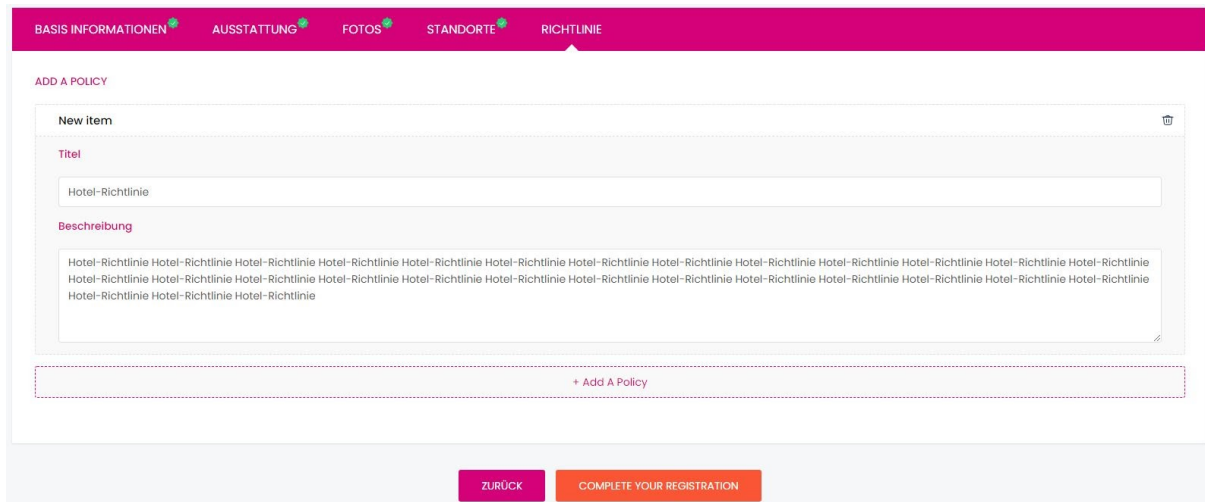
BASIS INFORMATIONEN AUSSTATTUNG FOTOS STANDORTE RICHTLINIE

ADD A POLICY

New item

Titel

Hotel-Richtlinie

Beschreibung

Hotel-Richtlinie Hotel-Richtlinie Hotel-Richtlinie Hotel-Richtlinie Hotel-Richtlinie Hotel-Richtlinie Hotel-Richtlinie Hotel-Richtlinie Hotel-Richtlinie Hotel-Richtlinie Hotel-Richtlinie Hotel-Richtlinie Hotel-Richtlinie Hotel-Richtlinie Hotel-Richtlinie Hotel-Richtlinie Hotel-Richtlinie Hotel-Richtlinie Hotel-Richtlinie Hotel-Richtlinie Hotel-Richtlinie Hotel-Richtlinie Hotel-Richtlinie Hotel-Richtlinie Hotel-Richtlinie Hotel-Richtlinie Hotel-Richtlinie

+ Add A Policy

ZURÜCK COMPLETE YOUR REGISTRATION